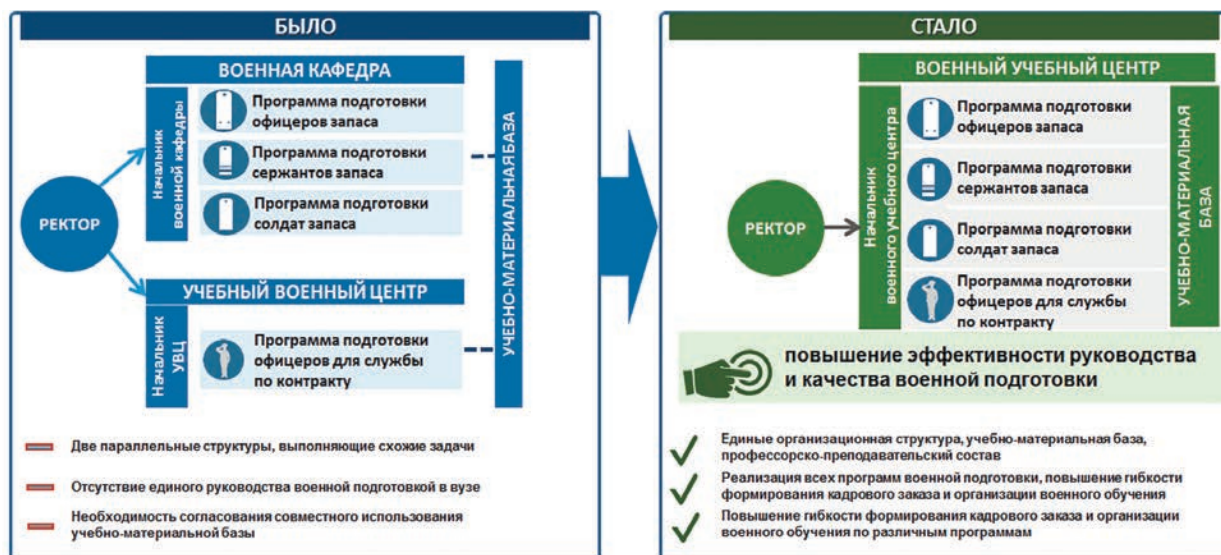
БЫЛО

ВОЕННАЯ КАФЕДРА

Начальник военной кафедры

Программа подготовки офицеров запаса

Программа подготовки сержантов запаса

Программа подготовки солдат запаса

РЕКТОР

УЧЕБНО-МАТЕРИАЛЬНАЯ БАЗА

УЧЕБНЫЙ ВОЕННЫЙ ЦЕНТР

Начальник УВЦ

Программа подготовки офицеров для службы по контракту

Две параллельные структуры, выполняющие схожие задачи

Отсутствие единого руководства военной подготовкой в вузе

Необходимость согласования совместного использования учебно-материальной базы

СТАЛО

ВОЕННЫЙ УЧЕБНЫЙ ЦЕНТР

РЕКТОР

Начальник военного учебного центра

Программа подготовки офицеров запаса

Программа подготовки сержантов запаса

Программа подготовки солдат запаса

Программа подготовки офицеров для службы по контракту

УЧЕБНО-МАТЕРИАЛЬНАЯ БАЗА

повышение эффективности руководства и качества военной подготовки

Единые организационная структура, учебно-материальная база, профессорско-преподавательский состав

Реализация всех программ военной подготовки, повышение гибкости формирования кадрового заказа и организации военного обучения

Повышение гибкости формирования кадрового заказа и организации военного обучения по различным программам